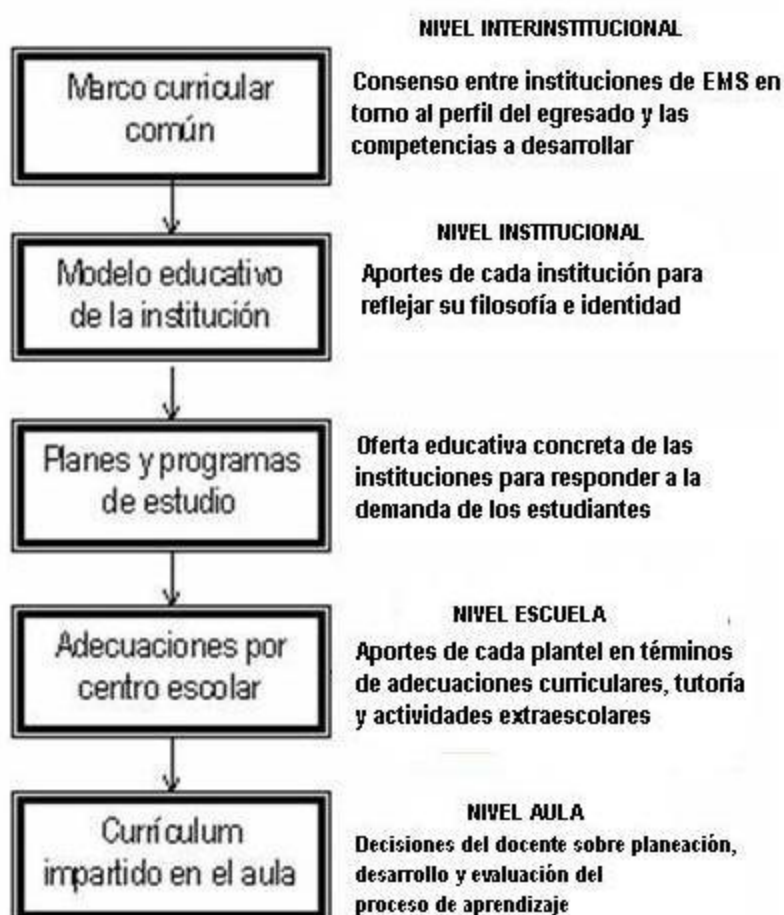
NIVEL INTERINSTITUCIONAL

Marco curricular común

Consenso entre instituciones de EMS en torno al perfil del egresado y las competencias a desarrollar

NIVEL INSTITUCIONAL

Modelo educativo de la institución

Aportes de cada institución para reflejar su filosofía e identidad

Planes y programas de estudio

Oferta educativa concreta de las instituciones para responder a la demanda de los estudiantes

NIVEL ESCUELA

Adecuaciones por centro escolar

Aportes de cada plantel en téminos de adecuaciones curriculares, tutoría y actividades extraescolares

NIVEL AULA

Currículum impartido en el aula

Decisiones del docente sobre planeación, desarrollo y evaluación del proceso de aprendizaje